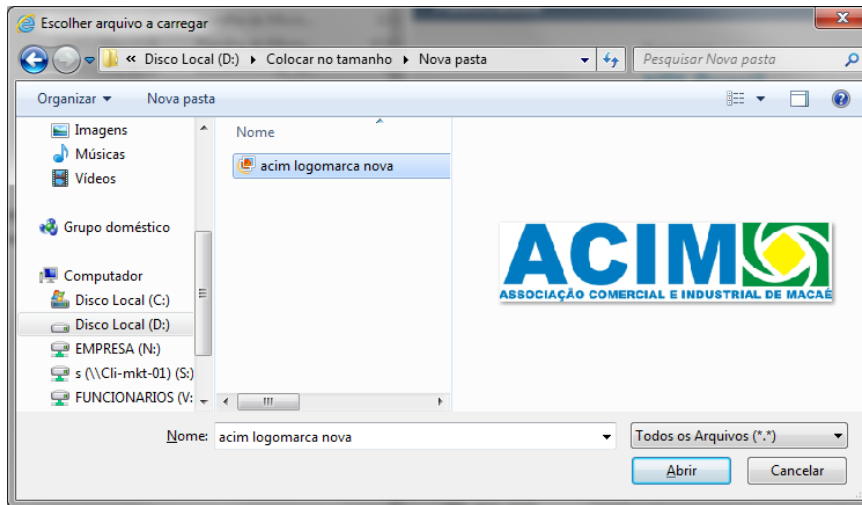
Escolher arquivo a carregar

« Disco Local (D:) ▸ Colocar no tamanho ▸ Nova pasta

Pesquisar Nova pasta

Organizar ▾ Nova pasta

Imagens
Músicas
Vídeos

Grupo doméstico

Computador
Disco Local (C:)
Disco Local (D:)
EMPRESA (N:)
s (\\Cli-mkt-01) (S:)
FUNCIONARIOS (V:

Nome

acim logomarca nova

ACIM
ASSOCIAÇÃO COMERCIAL E INDUSTRIAL DE MACAÉ

Nome: acim logomarca nova

Todos os Arquivos (*.*)

Abrir

Cancelar